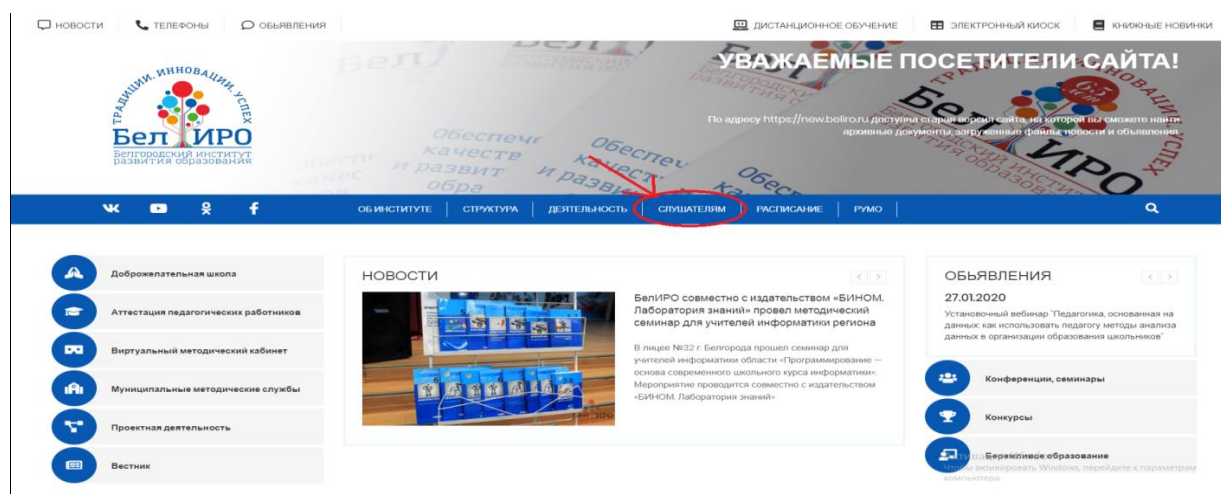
НОВОСТИ ТЕЛЕФОНЫ ОБЬЯВЛЕНИЯ

ДИСТАНЦИОННОЕ ОБУЧЕНИЕ ЭЛЕКТРОННЫЙ КИОСК КНИЖНЫЕ НОВИНКИ

ТРАДИЦИИ, ИННОВАЦИИ, УСПЕХ
БелИРО
Белгородский институт развития образования

УВАЖАЕМЫЕ ПОСЕТИТЕЛИ САЙТА!

По адресу https://new.beliro.ru доступна старая версия сайта, на которой вы сможете найти архивные документы, загруженные файлы, новости и объявления.

ОБ ИНСТИТУТЕ | СТРУКТУРА | ДЕЯТЕЛЬНОСТЬ | СЛУШАТЕЛЯМ | РАСПИСАНИЕ | РУМО

Доброжелательная школа
Аттестация педагогических работников
Виртуальный методический кабинет
Муниципальные методические службы
Проектная деятельность
Вестник

НОВОСТИ

БелИРО совместно с издательством «БИНОМ. Лаборатория знаний» провел методический семинар для учителей информатики региона

В лицее №32 г. Белгорода прошел семинар для учителей информатики области «Программирование — основа современного школьного курса информатики». Мероприятие проводится совместно с издательством «БИНОМ. Лаборатория знаний»

ОБЬЯВЛЕНИЯ

27.01.2020
Установочный вебинар "Педагогика, основанная на данных: как использовать педагогу методы анализа данных в организации образования школьников"

Конференции, семинары
Конкурсы
Бережливое образование

Чтобы активировать Windows, перейдите к параметрам компьютера.